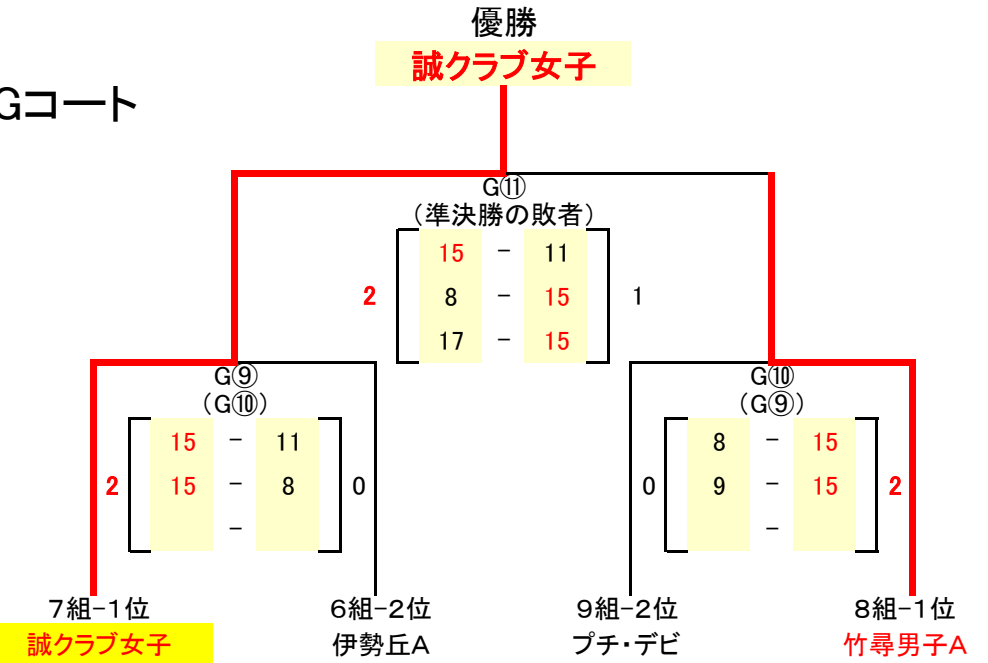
優勝
誠クラブ女子

Gコート

G⑪
（準決勝の敗者）

| | 15 | － | 11 | |
|---|---|---|---|---|
| 2 | 8 | － | 15 | 1 |
| | 17 | － | 15 | |

G⑨
（G⑩）

| | 15 | － | 11 | |
|---|---|---|---|---|
| 2 | 15 | － | 8 | 0 |
| | | － | | |

G⑩
（G⑨）

| | 8 | － | 15 | |
|---|---|---|---|---|
| 0 | 9 | － | 15 | 2 |
| | | － | | |

7組－1位
誠クラブ女子

6組－2位
伊勢丘A

9組－2位
プチ・デビ

8組－1位
竹尋男子A